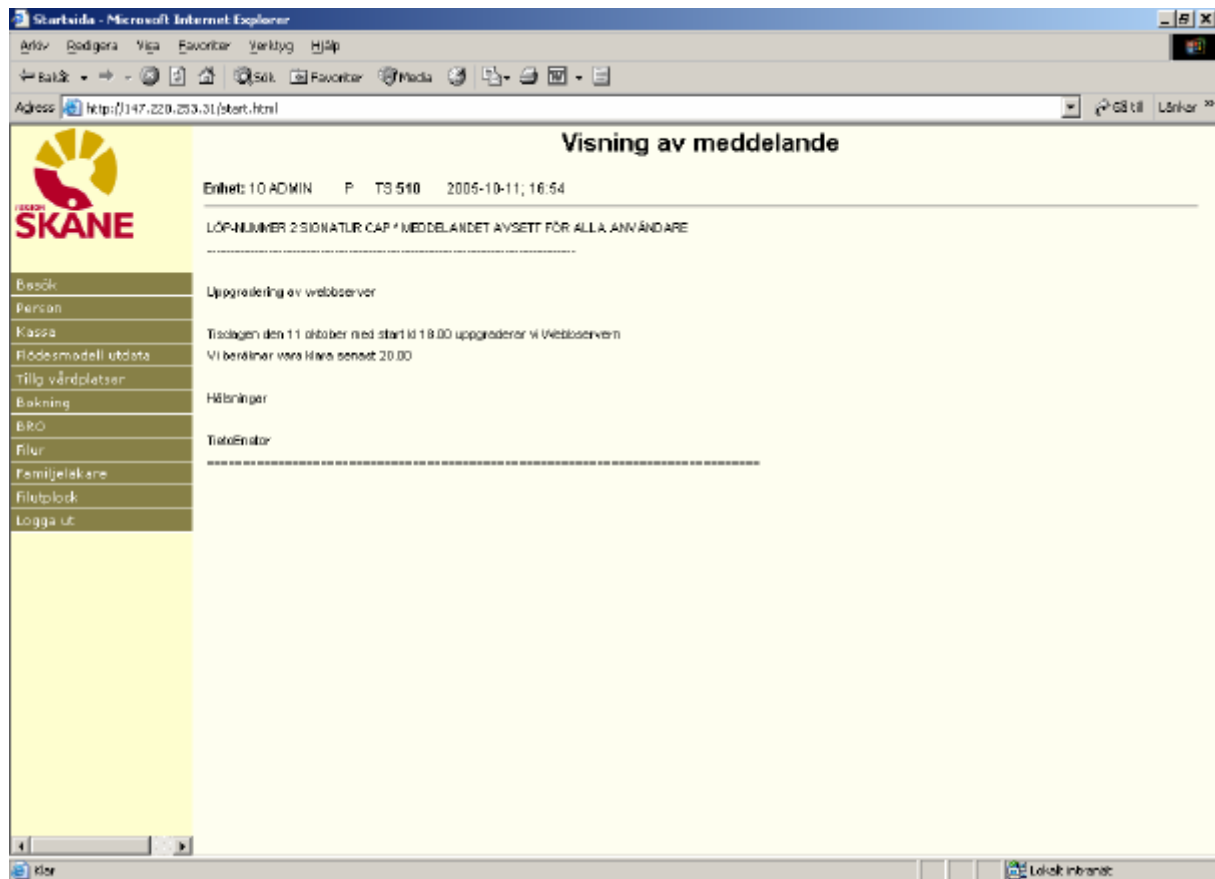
Startsida - Microsoft Internet Explorer

Arkiv Redigera Visa Favoriter Verktyg Hjälp

Bakåt Sök Favoriter Media

Adress http://147.220.253.31/start.html

Gå till Länkar

REGION SKÅNE

Besök
Person
Kassa
Flödesmodell utdata
Tillg vårdplatser
Bokning
BRO
Filer
Familjeläkare
Filutplock
Logga ut

Visning av meddelande

Enhet: 10 ADMIN P TS 510 2005-10-11; 16:54

LÖP-NUMMER 2 SIGNATUR CAP * MEDDELANDET AVSETT FÖR ALLA ANVÄNDARE

------------------------------------------------------------------------

Uppgradering av webbserver

Tisdagen den 11 oktober med start kl 18.00 uppgraderar vi Webbservern
Vi beräknar vara klara senast 20.00

Hälsningar

TietoEnator
================================================================

Klar

Lokalt intranät